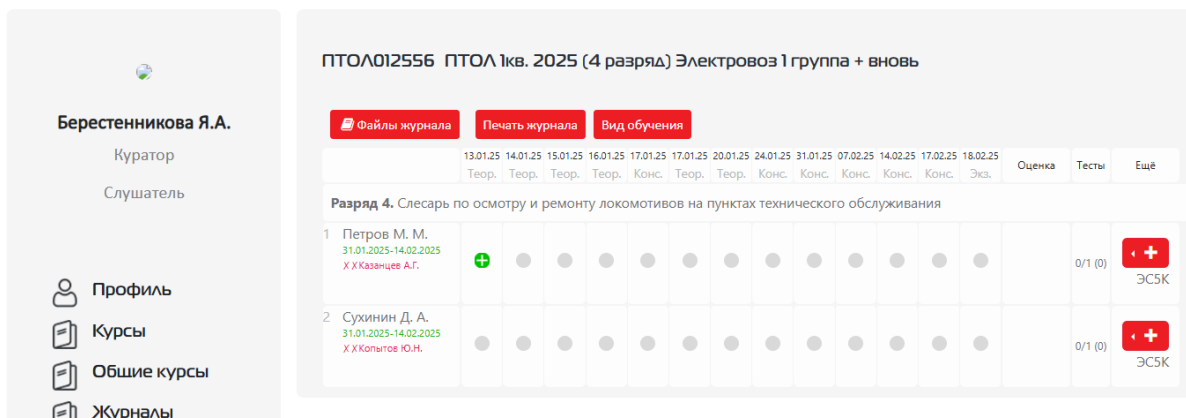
Берестенникова Я.А.
Куратор
Слушатель

Профиль
Курсы
Общие курсы
Журналы

ПТОЛ012556 ПТОЛ 1кв. 2025 (4 разряд) Электровоз 1 группа + вновь

Файлы журнала | Печать журнала | Вид обучения

| | 13.01.25 Теор. | 14.01.25 Теор. | 15.01.25 Теор. | 16.01.25 Теор. | 17.01.25 Конс. | 17.01.25 Теор. | 20.01.25 Теор. | 24.01.25 Конс. | 31.01.25 Конс. | 07.02.25 Конс. | 14.02.25 Конс. | 17.02.25 Конс. | 18.02.25 Экз. | Оценка | Тесты | Ещё |
|---|---|---|---|---|---|---|---|---|---|---|---|---|---|---|---|---|
| **Разряд 4.** Слесарь по осмотру и ремонту локомотивов на пунктах технического обслуживания | | | | | | | | | | | | | | | | |
| 1 Петров М. М. 31.01.2025-14.02.2025 Х Х Казанцев А.Г. | | | | | | | | | | | | | | | 0/1 (0) | ЭС5К |
| 2 Сухинин Д. А. 31.01.2025-14.02.2025 Х Х Копытов Ю.Н. | | | | | | | | | | | | | | | 0/1 (0) | ЭС5К |